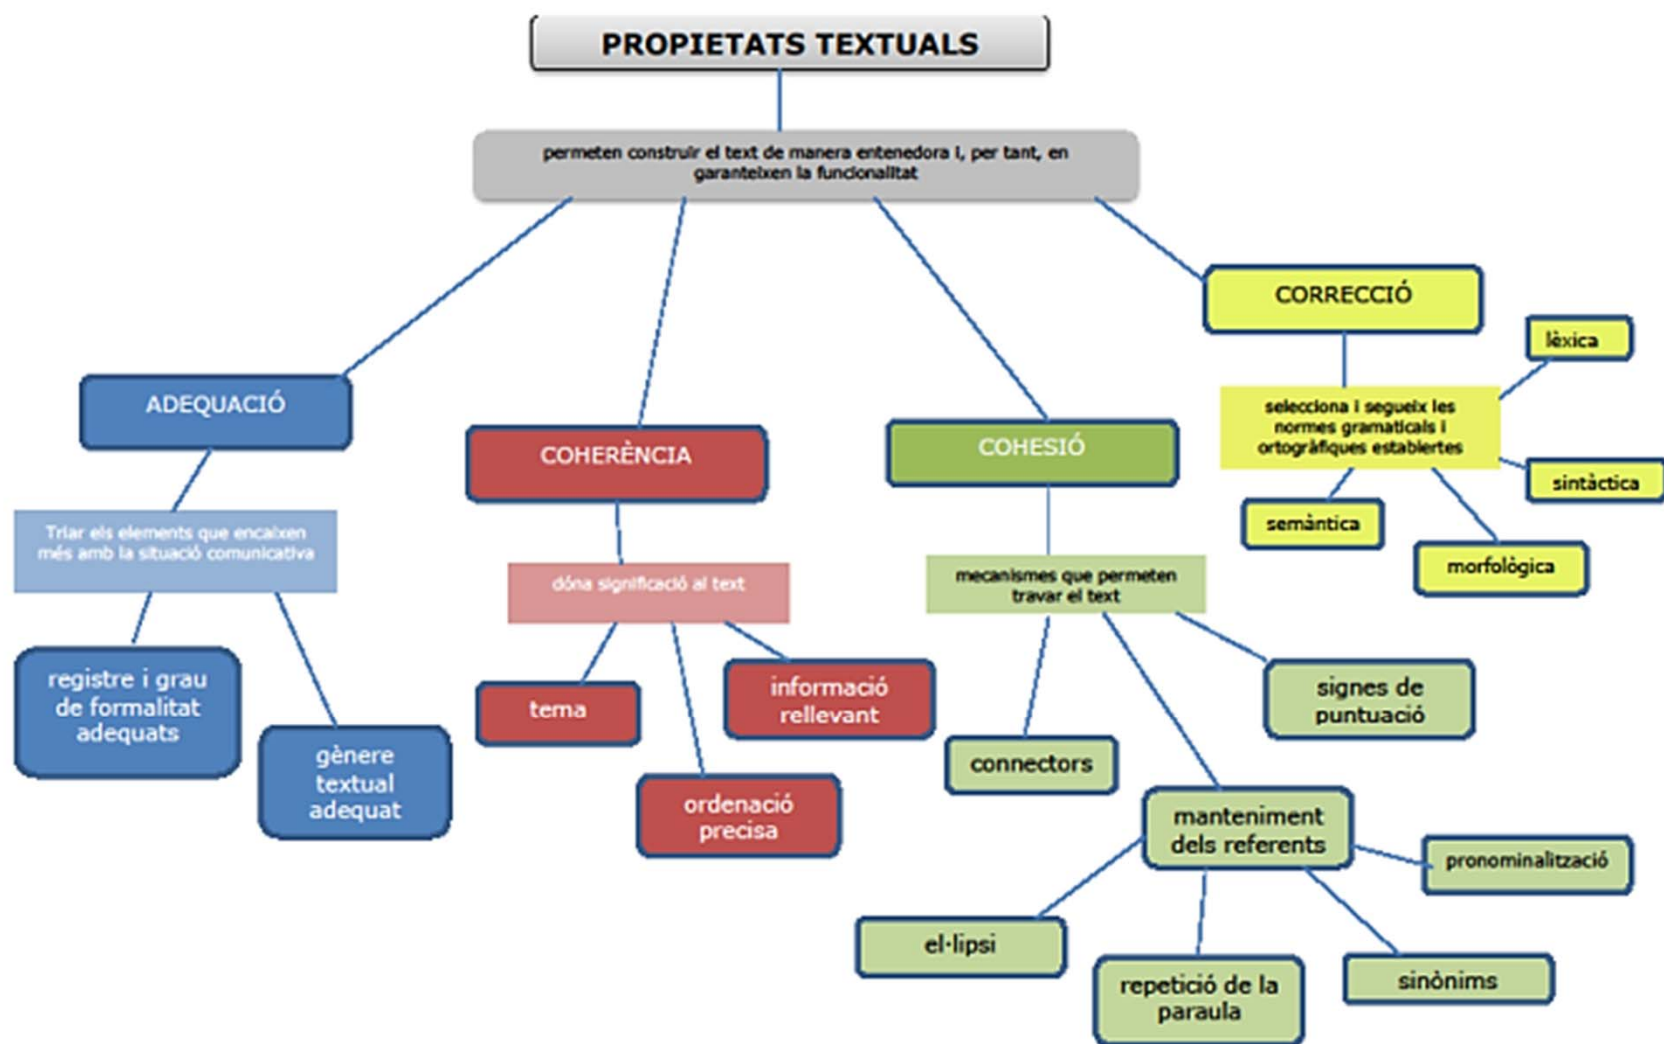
PROPIETATS TEXTUALS

permeten construir el text de manera entenedora i, per tant, en garanteixen la funcionalitat

ADEQUACIÓ

Triar els elements que encaixen més amb la situació comunicativa

registre i grau de formalitat adequats

gènere textual adequat

COHERÈNCIA

dóna significació al text

tema

informació rellevant

ordenació precisa

COHESIÓ

mecanismes que permeten travar el text

connectors

signes de puntuació

manteniment dels referents

pronominalització

el·lipsi

repetició de la paraula

sinònims

CORRECCIÓ

selecciona i segueix les normes gramaticals i ortogràfiques establertes

lèxica

sintàctica

semàntica

morfològica